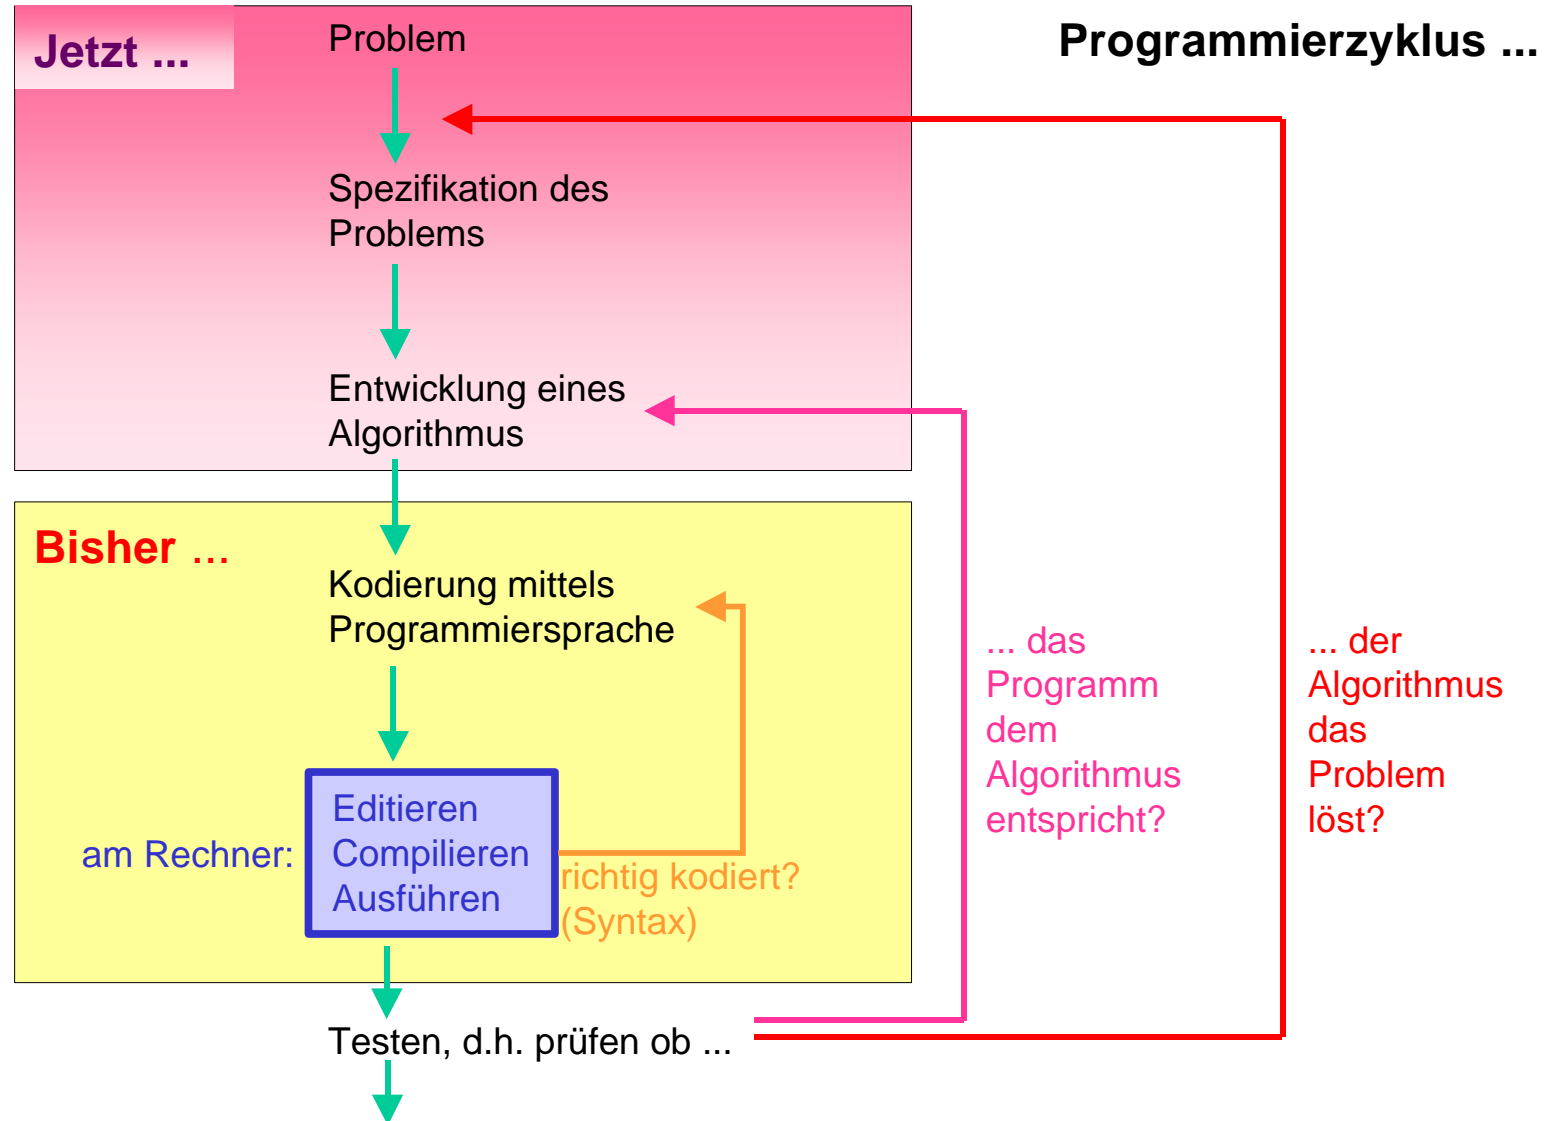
Jetzt ...

Programmierzyklus ...

Problem

Spezifikation des Problems

Entwicklung eines Algorithmus

Bisher ...

Kodierung mittels Programmiersprache

am Rechner:

Editieren
Compilieren
Ausführen

richtig kodiert? (Syntax)

... das Programm dem Algorithmus entspricht?

... der Algorithmus das Problem löst?

Testen, d.h. prüfen ob ...